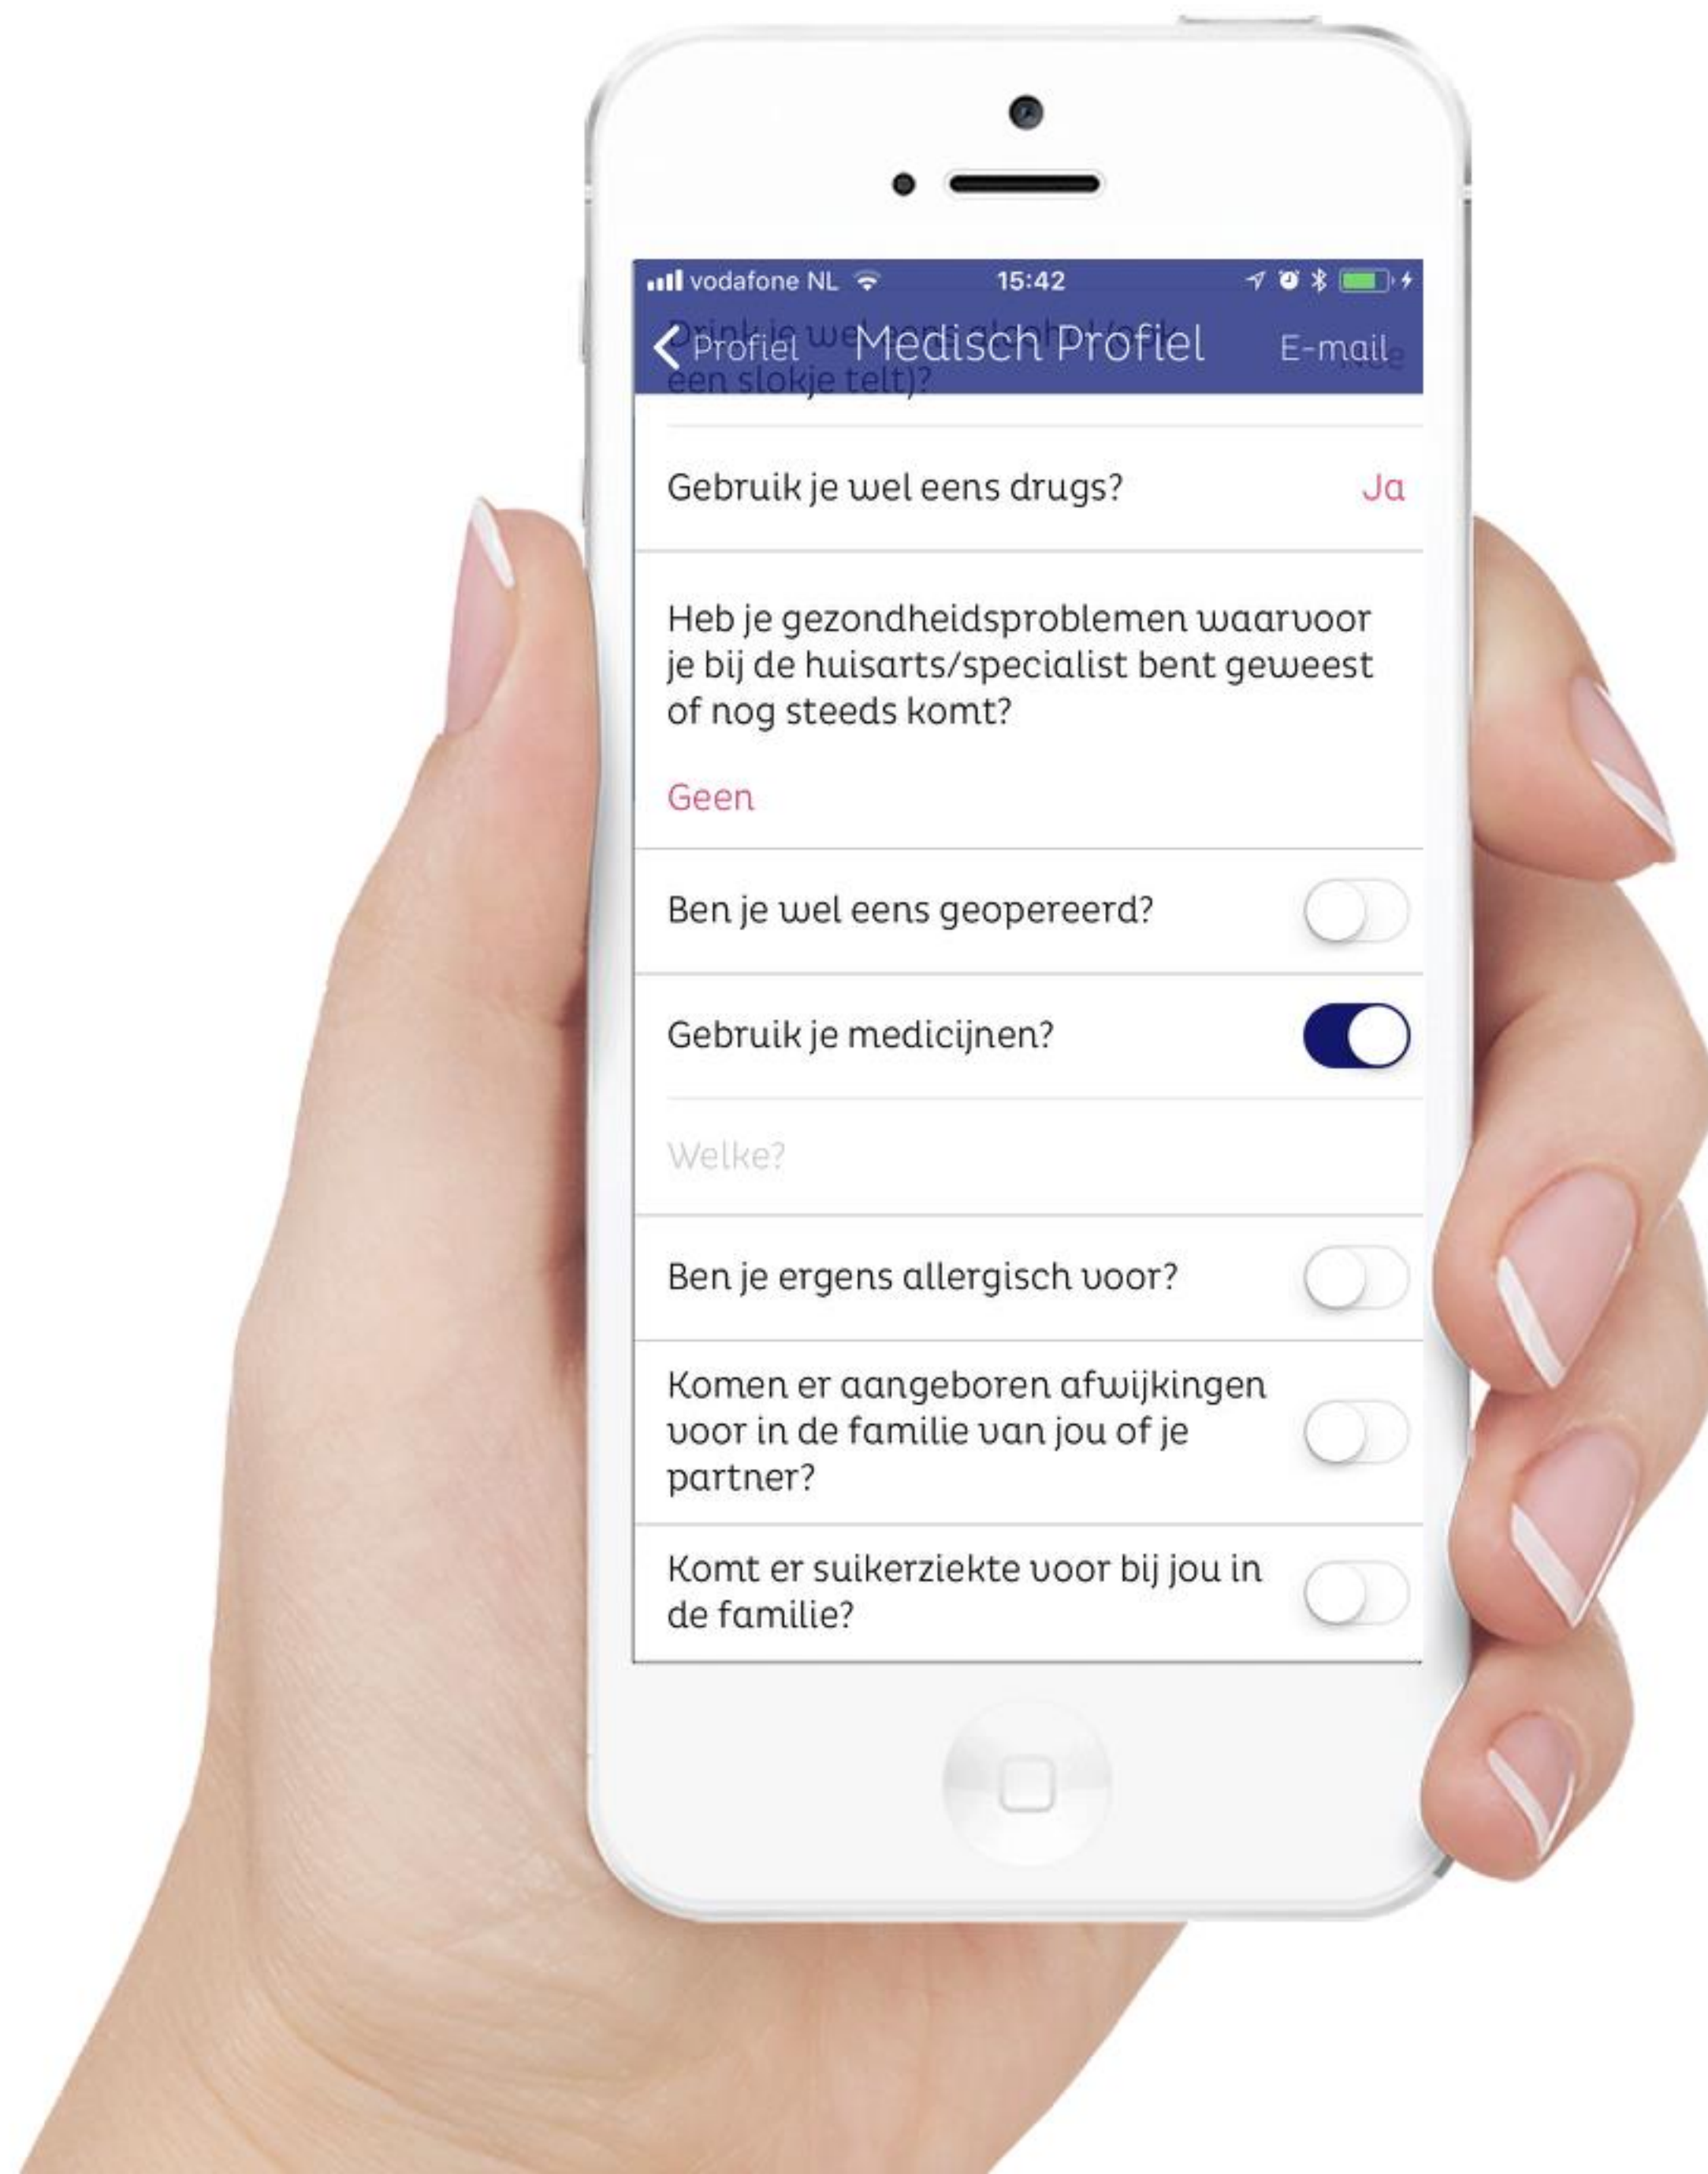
vodafone NL 15:42

Profiel Medisch Profiel E-mail

Drink je wel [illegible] (ook een slokje telt)? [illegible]

Gebruik je wel eens drugs? Ja

Heb je gezondheidsproblemen waarvoor je bij de huisarts/specialist bent geweest of nog steeds komt?

Geen

Ben je wel eens geopereerd?

Gebruik je medicijnen?

Welke?

Ben je ergens allergisch voor?

Komen er aangeboren afwijkingen voor in de familie van jou of je partner?

Komt er suikerziekte voor bij jou in de familie?